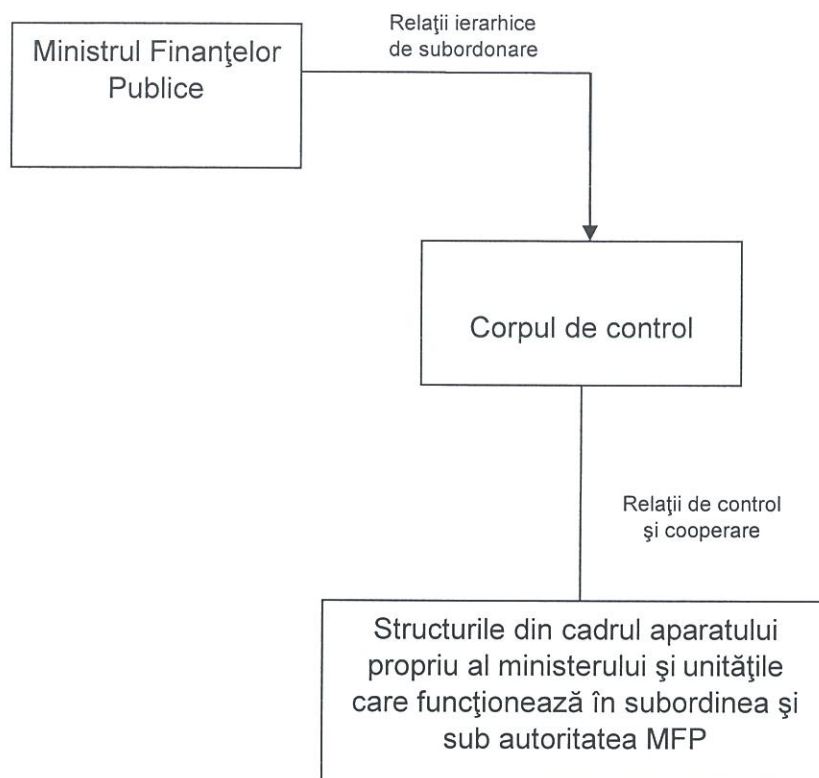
Ministrul Finanţelor Publice

Relaţii ierarhice de subordonare

Corpul de control

Relaţii de control şi cooperare

Structurile din cadrul aparatului propriu al ministerului şi unităţile care funcţionează în subordinea şi sub autoritatea MFP